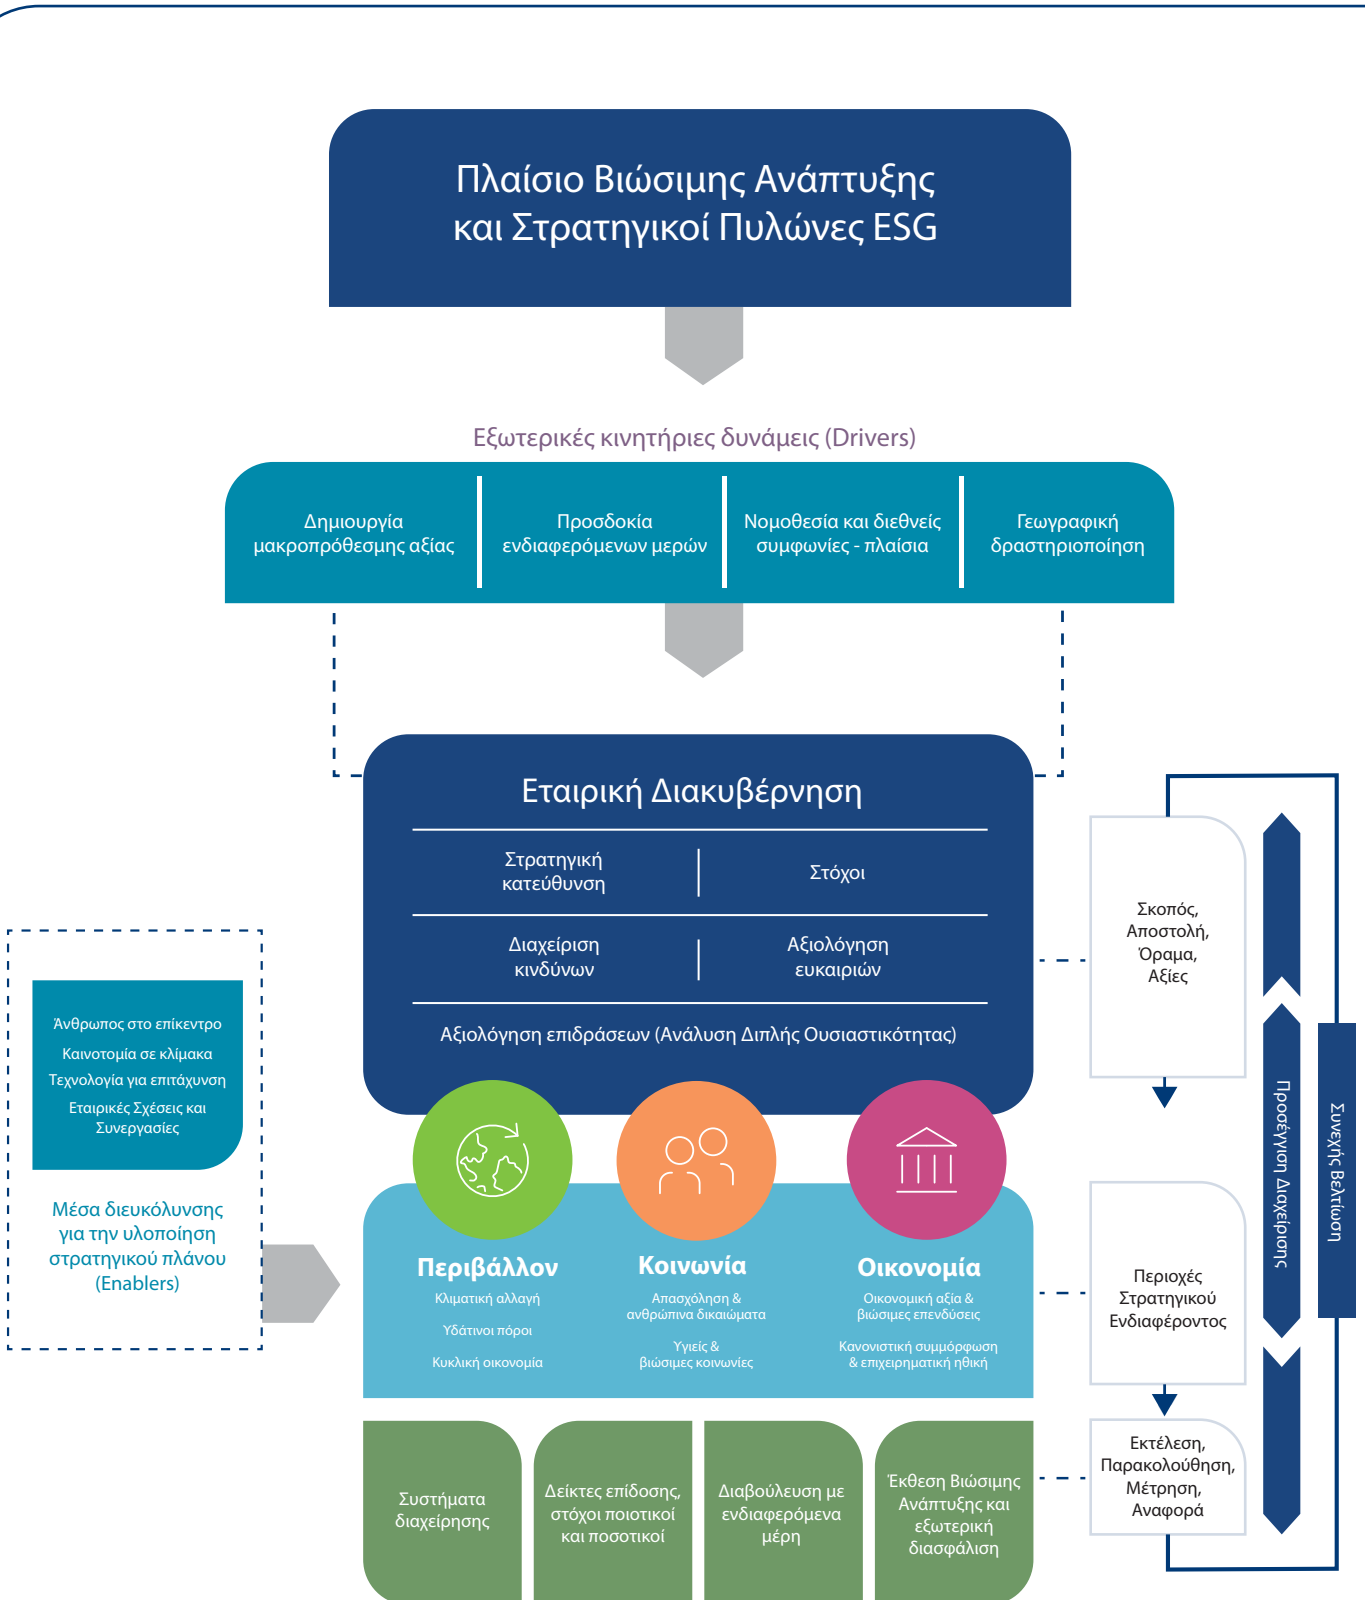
Πλαίσιο Βιώσιμης Ανάπτυξης και Στρατηγικοί Πυλώνες ESG

Εξωτερικές κινητήριες δυνάμεις (Drivers)

Δημιουργία μακροπρόθεσμης αξίας

Προσδοκία ενδιαφερόμενων μερών

Νομοθεσία και διεθνείς συμφωνίες - πλαίσια

Γεωγραφική δραστηριοποίηση

Εταιρική Διακυβέρνηση

Στρατηγική κατεύθυνση

Στόχοι

Διαχείριση κινδύνων

Αξιολόγηση ευκαιριών

Αξιολόγηση επιδράσεων (Ανάλυση Διπλής Ουσιαστικότητας)

Σκοπός, Αποστολή, Όραμα, Αξίες

Άνθρωπος στο επίκεντρο
Καινοτομία σε κλίμακα
Τεχνολογία για επιτάχυνση
Εταιρικές Σχέσεις και Συνεργασίες

Μέσα διευκόλυνσης για την υλοποίηση στρατηγικού πλάνου (Enablers)

Περιβάλλον
Κλιματική αλλαγή
Υδάτινοι πόροι
Κυκλική οικονομία

Κοινωνία
Απασχόληση & ανθρώπινα δικαιώματα
Υγιείς & βιώσιμες κοινωνίες

Οικονομία
Οικονομική αξία & βιώσιμες επενδύσεις
Κανονιστική συμμόρφωση & επιχειρηματική ηθική

Περιοχές Στρατηγικού Ενδιαφέροντος

Προσέγγιση Διαχείρισης

Συνεχής βελτίωση

Συστήματα διαχείρησης

Δείκτες επίδοσης, στόχοι ποιοτικοί και ποσοτικοί

Διαβούλευση με ενδιαφερόμενα μέρη

Έκθεση Βιώσιμης Ανάπτυξης και εξωτερική διασφάλιση

Εκτέλεση, Παρακολούθηση, Μέτρηση, Αναφορά